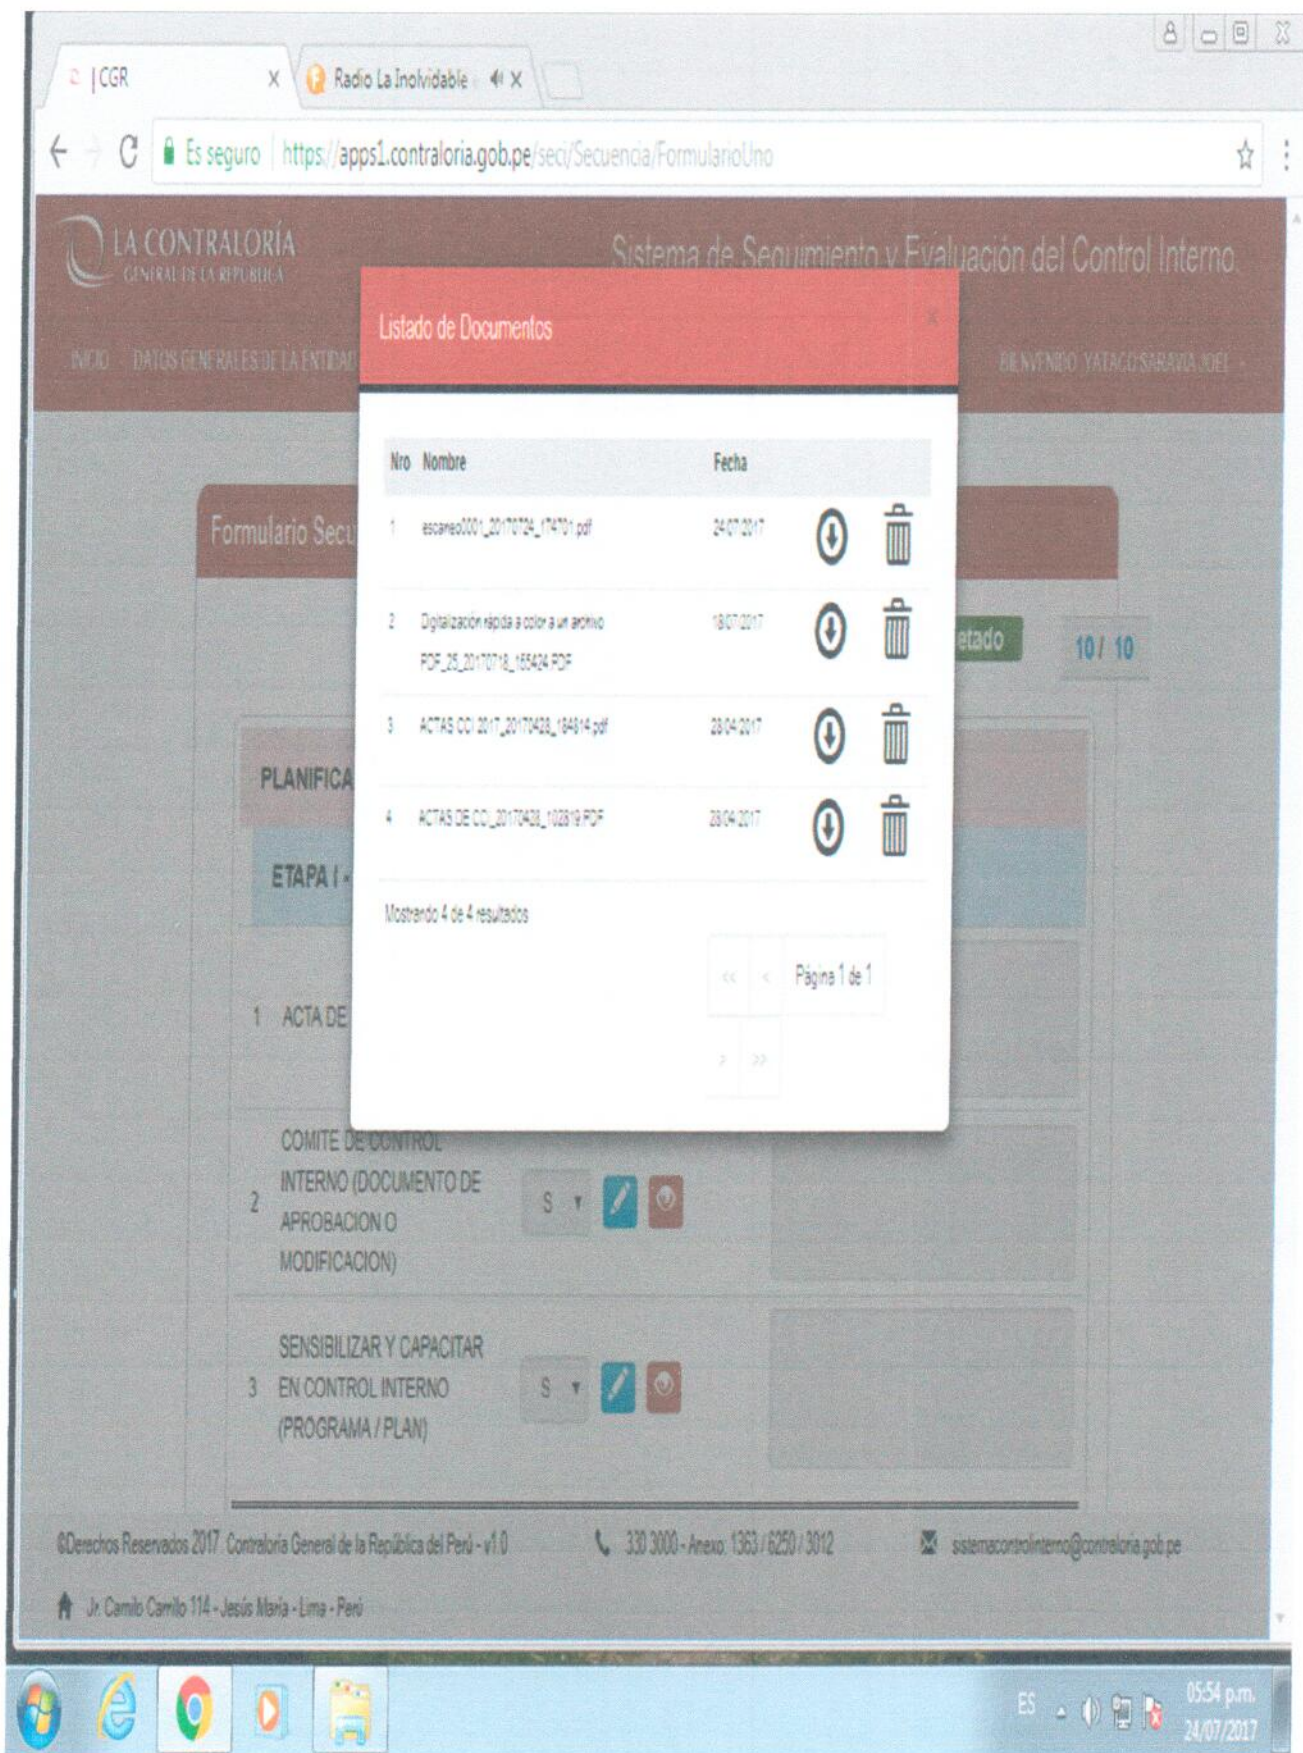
| CGR ×
Radio La Inolvidable ×

Es seguro | https://apps1.contraloria.gob.pe/seci/Secuencia/FormularioUno

LA CONTRALORÍA
GENERAL DE LA REPÚBLICA

Sistema de Seguimiento y Evaluación del Control Interno

INICIO DATOS GENERALES DE LA ENTIDAD

BIENVENIDO YATACO SARAVIA JOEL

Formulario Secu

etado

10 / 10

PLANIFICA

ETAPA I -

1 ACTA DE

Listado de Documentos

×

| Nro | Nombre | Fecha |
|---|---|---|
| 1 | escaneo0001_20170724_174701.pdf | 24/07/2017 |
| 2 | Digitalización rápida a color a un archivo PDF_25_20170718_165424.PDF | 18/07/2017 |
| 3 | ACTAS CCI 2017_20170428_184814.pdf | 28/04/2017 |
| 4 | ACTAS DE CCI_20170428_102819.PDF | 28/04/2017 |

Mostrando 4 de 4 resultados

« ‹ Página 1 de 1 › »

2 COMITE DE CONTROL INTERNO (DOCUMENTO DE APROBACION O MODIFICACION) S

3 SENSIBILIZAR Y CAPACITAR EN CONTROL INTERNO (PROGRAMA / PLAN) S

©Derechos Reservados 2017 Contraloría General de la República del Perú - v1.0

330 3000 - Anexo: 1363 / 6250 / 3012

sistemacontrolinterno@contraloria.gob.pe

Jr. Camilo Carrillo 114 - Jesús María - Lima - Perú

ES

05:54 p.m.
24/07/2017